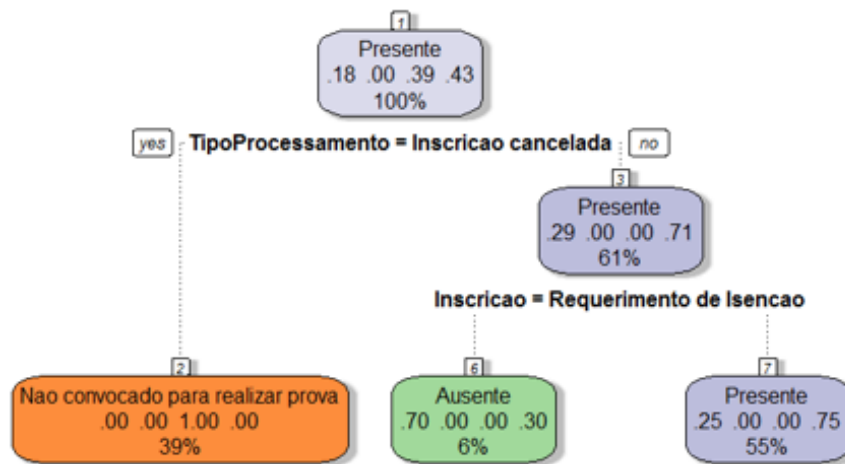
1
Presente
.18 .00 .39 .43
100%

yes TipoProcessamento = Inscricao cancelada no

3
Presente
.29 .00 .00 .71
61%

Inscricao = Requerimento de Isencao

2
Nao convocado para realizar prova
.00 .00 1.00 .00
39%

6
Ausente
.70 .00 .00 .30
6%

7
Presente
.25 .00 .00 .75
55%